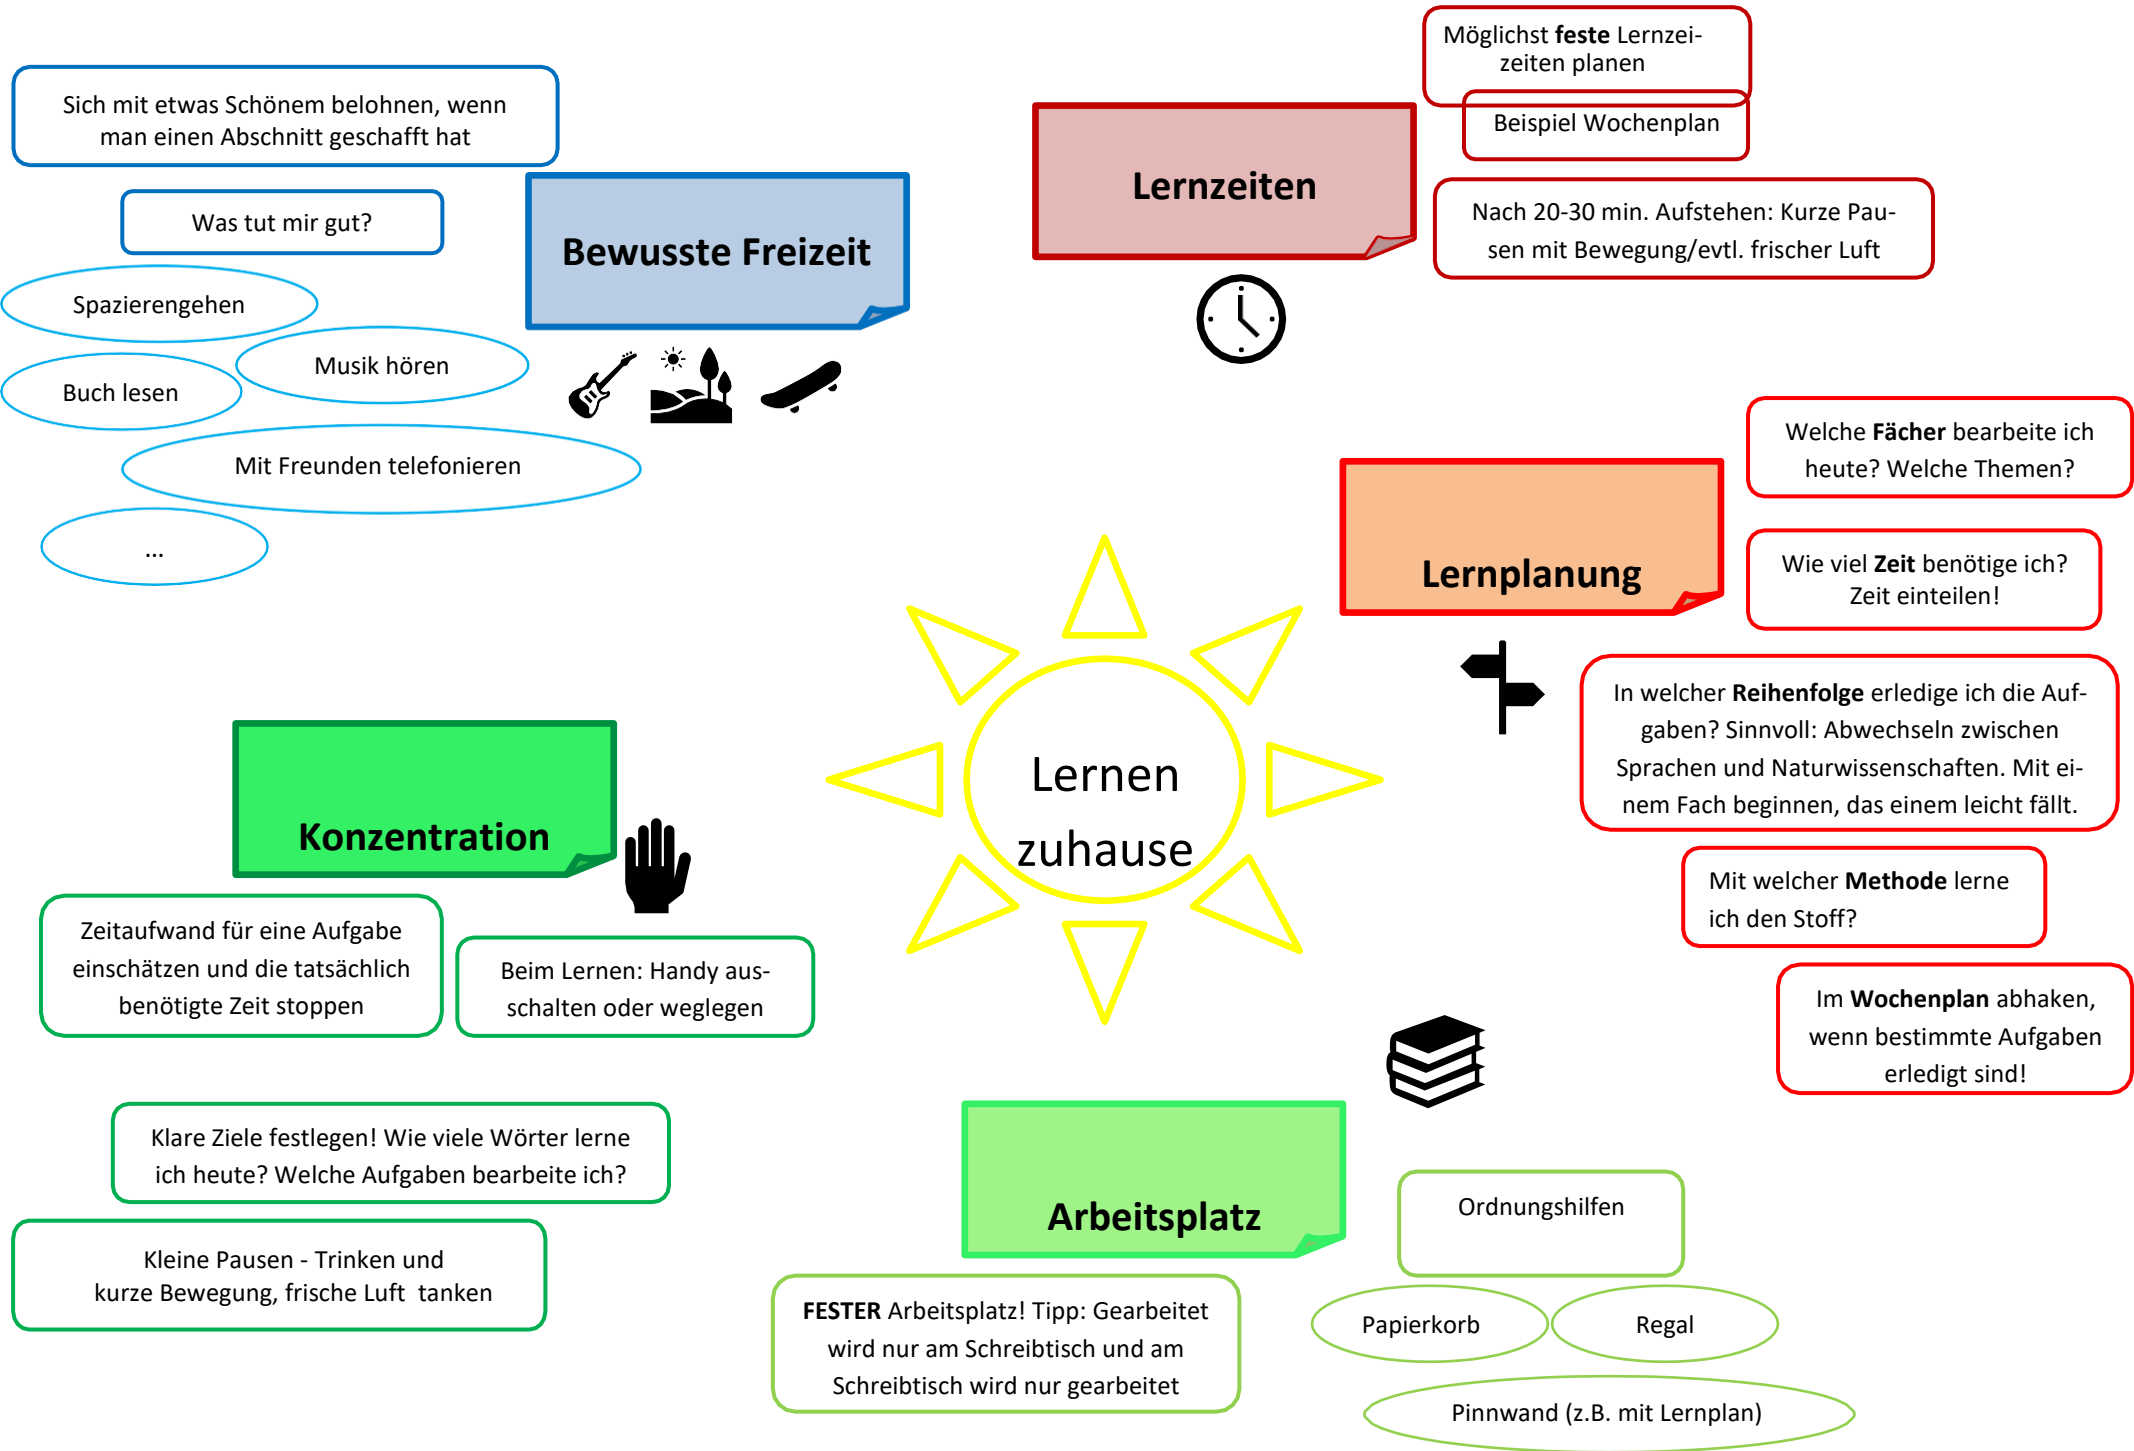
Sich mit etwas Schönem belohnen, wenn man einen Abschnitt geschafft hat

Was tut mir gut?

Spazierengehen

Musik hören

Buch lesen

Mit Freunden telefonieren

...

Bewusste Freizeit

Lernzeiten

Möglichst **feste** Lernzeiten planen

Beispiel Wochenplan

Nach 20-30 min. Aufstehen: Kurze Pausen mit Bewegung/evtl. frischer Luft

Welche **Fächer** bearbeite ich heute? Welche Themen?

Lernplanung

Wie viel **Zeit** benötige ich? Zeit einteilen!

In welcher **Reihenfolge** erledige ich die Aufgaben? Sinnvoll: Abwechseln zwischen Sprachen und Naturwissenschaften. Mit einem Fach beginnen, das einem leicht fällt.

Lernen zuhause

Konzentration

Mit welcher **Methode** lerne ich den Stoff?

Im **Wochenplan** abhaken, wenn bestimmte Aufgaben erledigt sind!

Zeitaufwand für eine Aufgabe einschätzen und die tatsächlich benötigte Zeit stoppen

Beim Lernen: Handy ausschalten oder weglegen

Klare Ziele festlegen! Wie viele Wörter lerne ich heute? Welche Aufgaben bearbeite ich?

Kleine Pausen - Trinken und kurze Bewegung, frische Luft tanken

Arbeitsplatz

Ordnungshilfen

**FESTER** Arbeitsplatz! Tipp: Gearbeitet wird nur am Schreibtisch und am Schreibtisch wird nur gearbeitet

Papierkorb

Regal

Pinnwand (z.B. mit Lernplan)